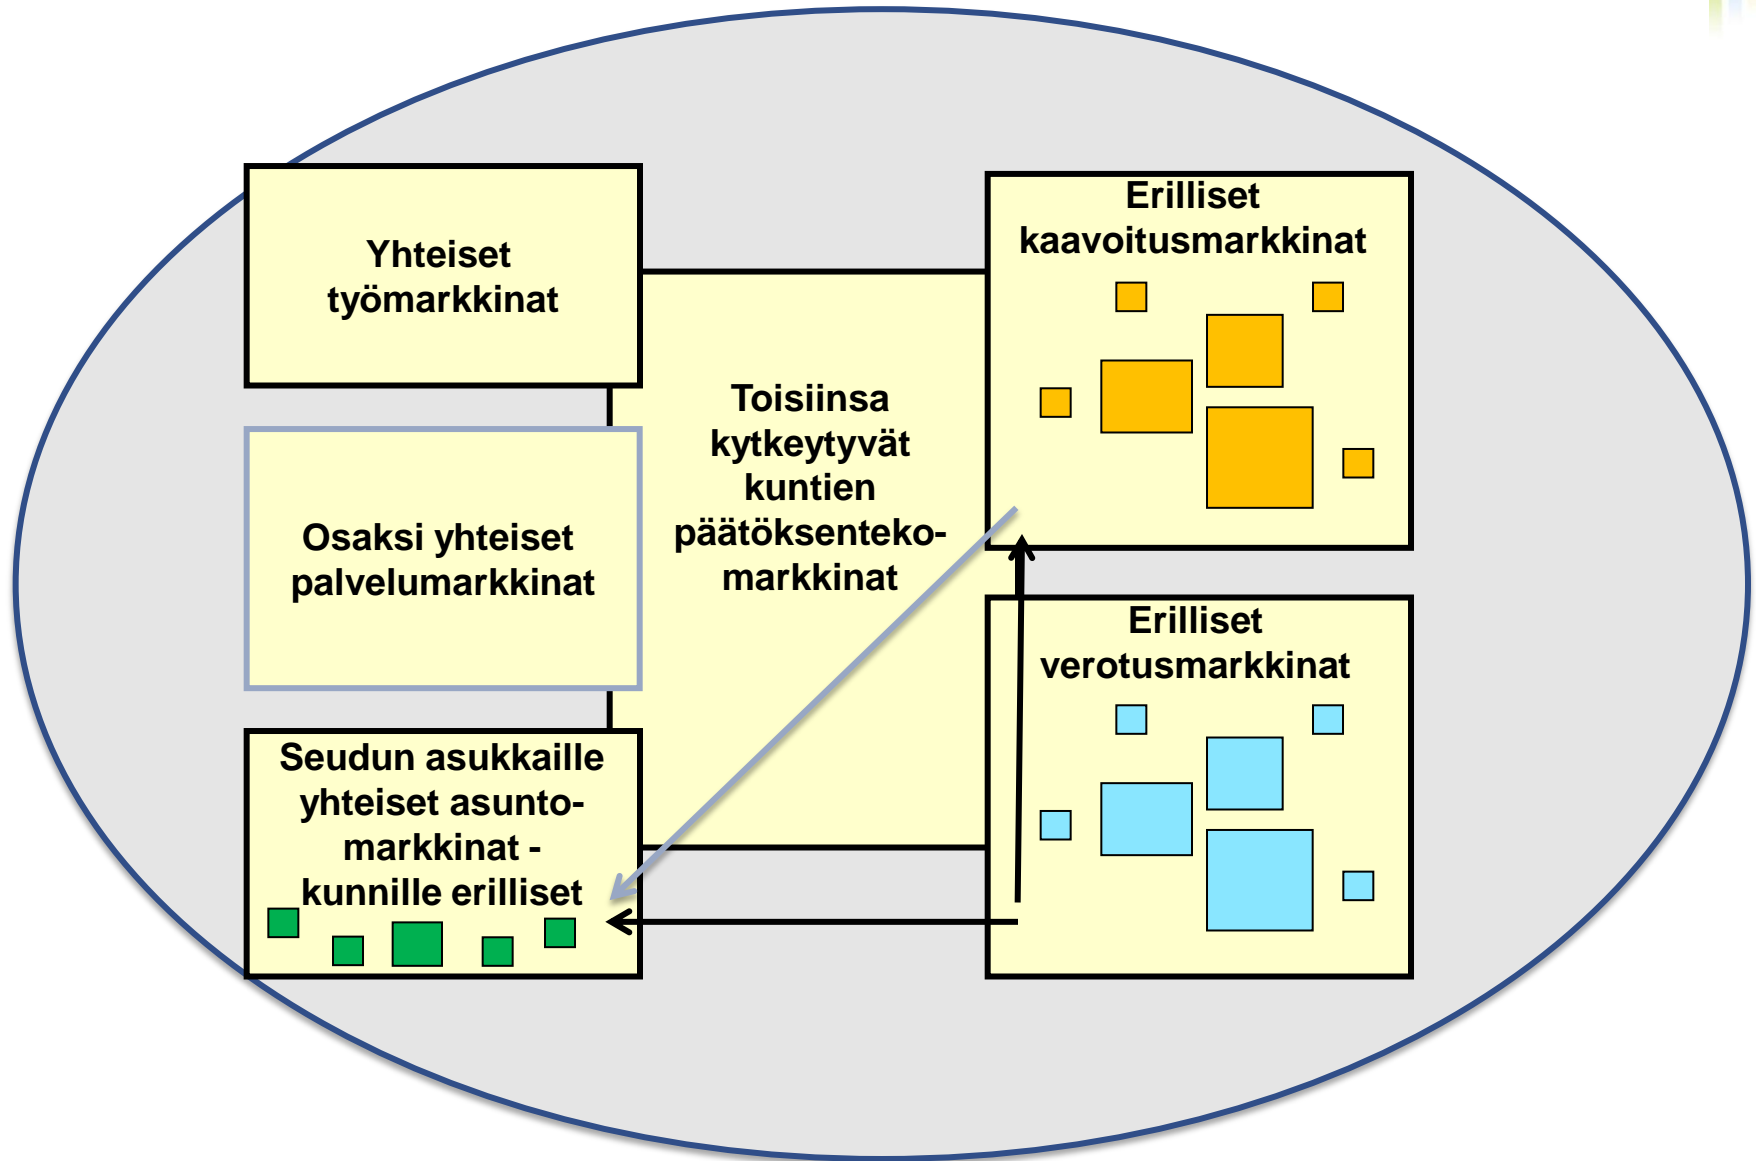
Yhteiset työmarkkinat

Osaksi yhteiset palvelumarkkinat

Seudun asukkaille yhteiset asuntomarkkinat - kunnille erilliset

Toisiinsa kytkeytyvät kuntien päätöksentekomarkkinat

Erilliset kaavoitusmarkkinat

Erilliset verotusmarkkinat